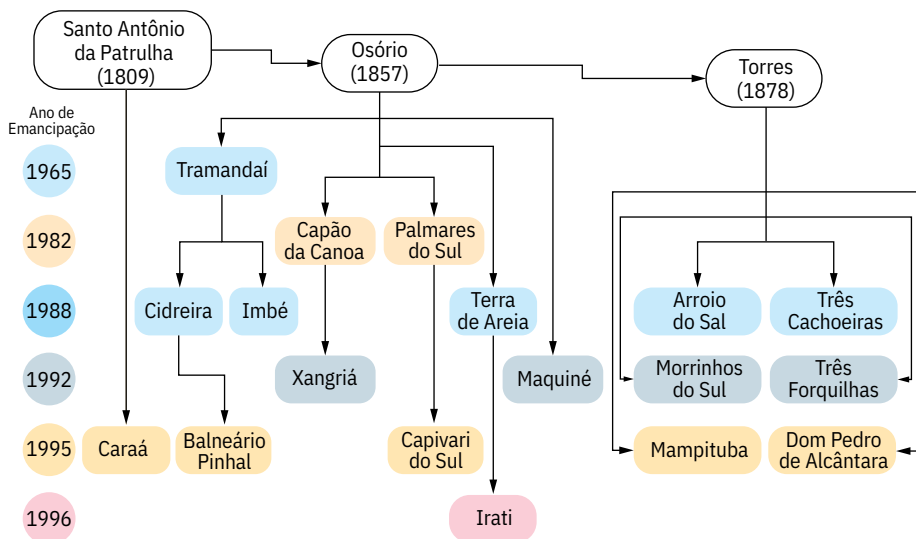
Santo Antônio da Patrulha (1809)

Osório (1857)

Torres (1878)

Ano de Emancipação

1965

1982

1988

1992

1995

1996

Tramandaí

Capão da Canoa

Palmares do Sul

Terra de Areia

Maquiné

Cidreira

Imbé

Xangriá

Caraá

Balneário Pinhal

Capivari do Sul

Irati

Arroio do Sal

Três Cachoeiras

Morrinhos do Sul

Três Forquilhas

Mampituba

Dom Pedro de Alcântara